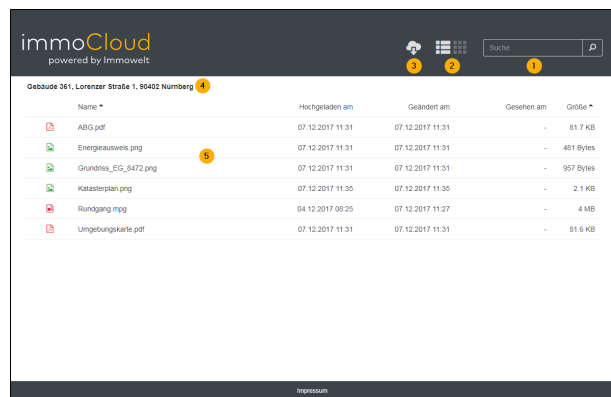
immoCloud
powered by Immowelt

3 2 Suche 1

Gebäude 361, Lorenzer Straße 1, 90402 Nürnberg 4

| Name | Hochgeladen am | Geändert am | Gesehen am | Größe |
|---|---|---|---|---|
| ABG.pdf | 07.12.2017 11:31 | 07.12.2017 11:31 | - | 81.7 KB |
| Energieausweis.png | 07.12.2017 11:31 | 07.12.2017 11:31 | - | 481 Bytes |
| Grundriss_EG_8472.png | 07.12.2017 11:31 | 07.12.2017 11:31 | - | 957 Bytes |
| Katasterplan.png | 07.12.2017 11:35 | 07.12.2017 11:35 | - | 2.1 KB |
| Rundgang.mpg | 04.12.2017 08:25 | 07.12.2017 11:27 | - | 4 MB |
| Umgebungskarte.pdf | 07.12.2017 11:31 | 07.12.2017 11:31 | - | 81.6 KB |

5

Impressum